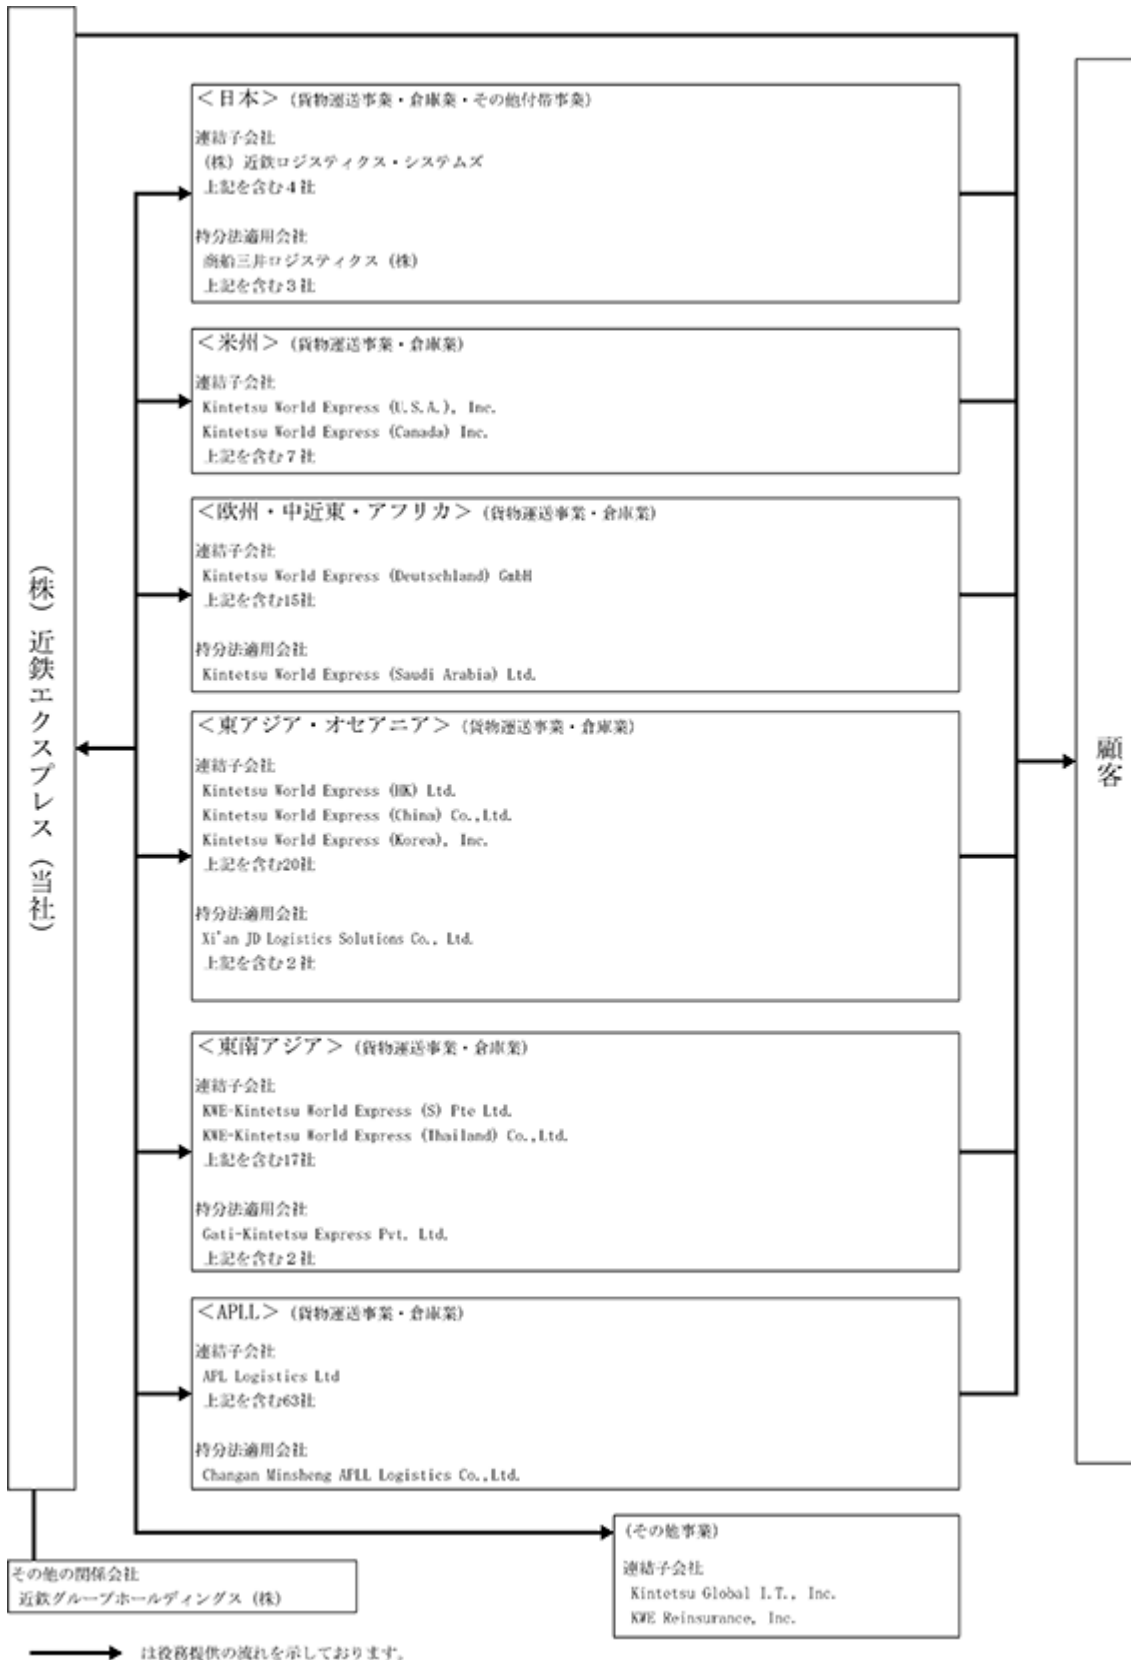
(株)近鉄エクスプレス(当社)

<日本>(貨物運送事業・倉庫業・その他付帯事業)
連結子会社
(株)近鉄ロジスティクス・システムズ
上記を含む4社

持分法適用会社
商船三井ロジスティクス(株)
上記を含む3社

<米州>(貨物運送事業・倉庫業)
連結子会社
Kintetsu World Express (U.S.A.), Inc.
Kintetsu World Express (Canada) Inc.
上記を含む7社

<欧州・中近東・アフリカ>(貨物運送事業・倉庫業)
連結子会社
Kintetsu World Express (Deutschland) GmbH
上記を含む15社

持分法適用会社
Kintetsu World Express (Saudi Arabia) Ltd.

<東アジア・オセアニア>(貨物運送事業・倉庫業)
連結子会社
Kintetsu World Express (HK) Ltd.
Kintetsu World Express (China) Co.,Ltd.
Kintetsu World Express (Korea), Inc.
上記を含む20社

持分法適用会社
Xi'an JD Logistics Solutions Co., Ltd.
上記を含む2社

<東南アジア>(貨物運送事業・倉庫業)
連結子会社
KWE-Kintetsu World Express (S) Pte Ltd.
KWE-Kintetsu World Express (Thailand) Co.,Ltd.
上記を含む17社

持分法適用会社
Gati-Kintetsu Express Pvt. Ltd.
上記を含む2社

<APLL>(貨物運送事業・倉庫業)
連結子会社
APL Logistics Ltd
上記を含む63社

持分法適用会社
Changan Minsheng APLL Logistics Co.,Ltd.

(その他事業)
連結子会社
Kintetsu Global I.T., Inc.
KWE Reinsurance, Inc.

顧客

その他の関係会社
近鉄グループホールディングス(株)

は役務提供の流れを示しております。